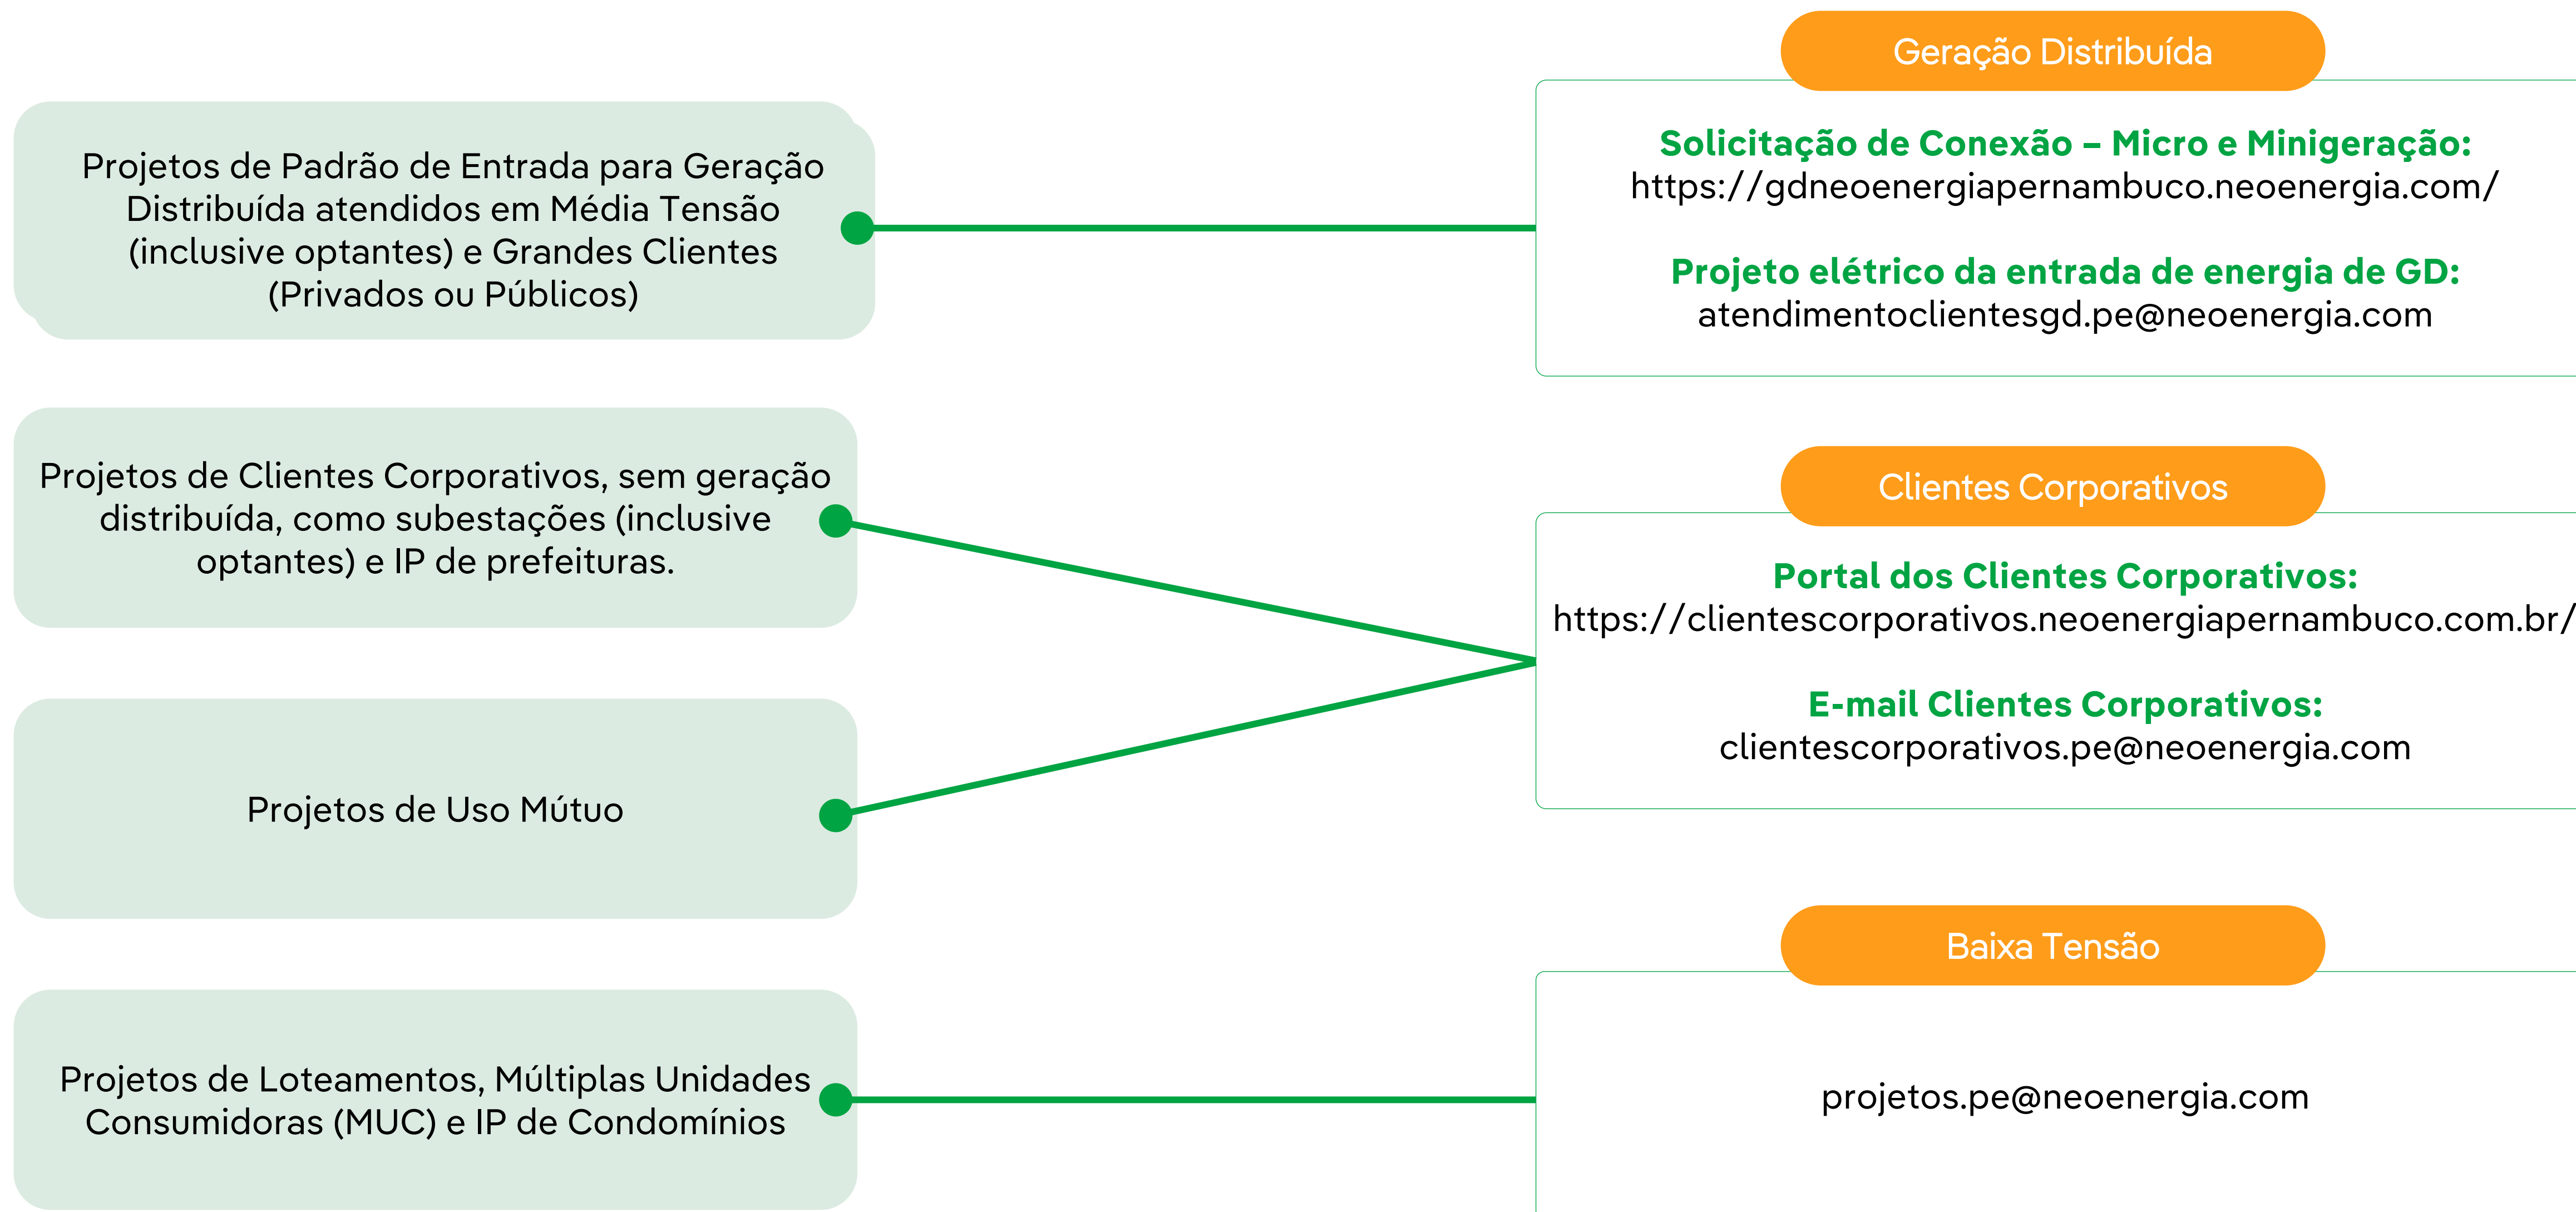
Projetos de Padrão de Entrada para Geração Distribuída atendidos em Média Tensão (inclusive optantes) e Grandes Clientes (Privados ou Públicos)

Geração Distribuída

Solicitação de Conexão – Micro e Minigeração:
https://gdneoenergiapernambuco.neoenergia.com/

Projeto elétrico da entrada de energia de GD:
atendimentoclientesgd.pe@neoenergia.com

Projetos de Clientes Corporativos, sem geração distribuída, como subestações (inclusive optantes) e IP de prefeituras.

Projetos de Uso Mútuo

Clientes Corporativos

Portal dos Clientes Corporativos:
https://clientescorporativos.neoenergiapernambuco.com.br/

E-mail Clientes Corporativos:
clientescorporativos.pe@neoenergia.com

Projetos de Loteamentos, Múltiplas Unidades Consumidoras (MUC) e IP de Condomínios

Baixa Tensão

projetos.pe@neoenergia.com